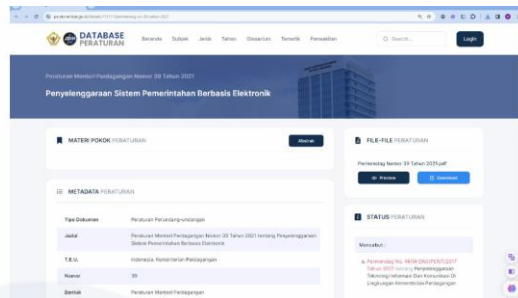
DATABASE PERATURAN

Beranda Subjek Jenis Tahun Glosarium Tematik Pencarian

Q Search...

Login

Peraturan Menteri Perdagangan Nomor 39 Tahun 2021

Penyelenggaraan Sistem Pemerintahan Berbasis Elektronik

MATERI POKOK PERATURAN

Abstrak

FILE-FILE PERATURAN

Permendag Nomor 39 Tahun 2021.pdf

Preview

Download

METADATA PERATURAN

| Tipe Dokumen | Peraturan Perundang-undangan |
|---|---|
| Judul | Peraturan Menteri Perdagangan Nomor 39 Tahun 2021 tentang Penyelenggaraan Sistem Pemerintahan Berbasis Elektronik |
| T.E.U. | Indonesia, Kementerian Perdagangan |
| Nomor | 39 |
| Bentuk | Peraturan Menteri Perdagangan |

STATUS PERATURAN

Mencabut :

Permendag No. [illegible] Tahun 2017 tentang Penyelenggaraan Teknologi Informasi Dan Komunikasi Di Lingkungan Kementerian Perdagangan